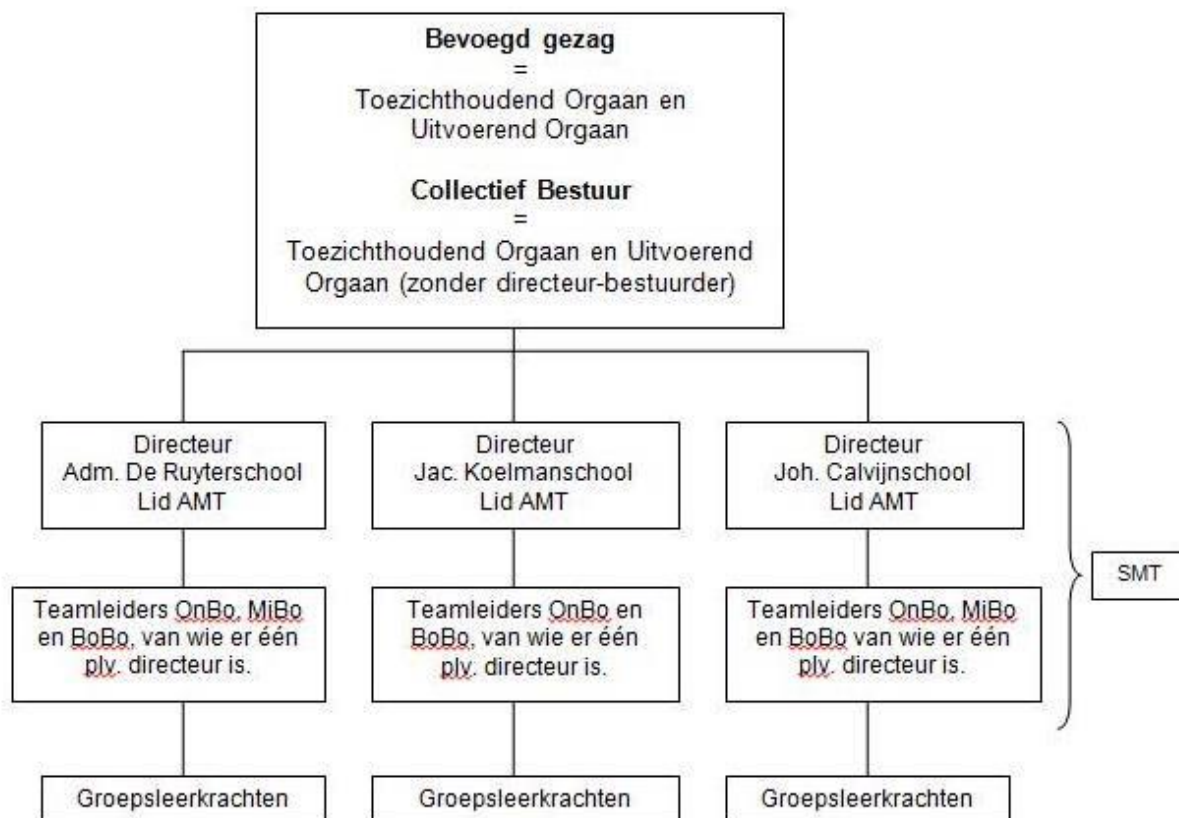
**Bevoegd gezag**
=
Toezichthoudend Orgaan en Uitvoerend Orgaan

**Collectief Bestuur**
=
Toezichthoudend Orgaan en Uitvoerend Orgaan (zonder directeur-bestuurder)

Directeur
Adm. De Ruyterschool
Lid AMT

Teamleiders OnBo, MiBo en BoBo, van wie er één plv. directeur is.

Groepsleerkrachten

Directeur
Jac. Koelmanschool
Lid AMT

Teamleiders OnBo en BoBo, van wie er één plv. directeur is.

Groepsleerkrachten

Directeur
Joh. Calvijnschool
Lid AMT

Teamleiders OnBo, MiBo en BoBo van wie er één plv. directeur is.

Groepsleerkrachten

SMT